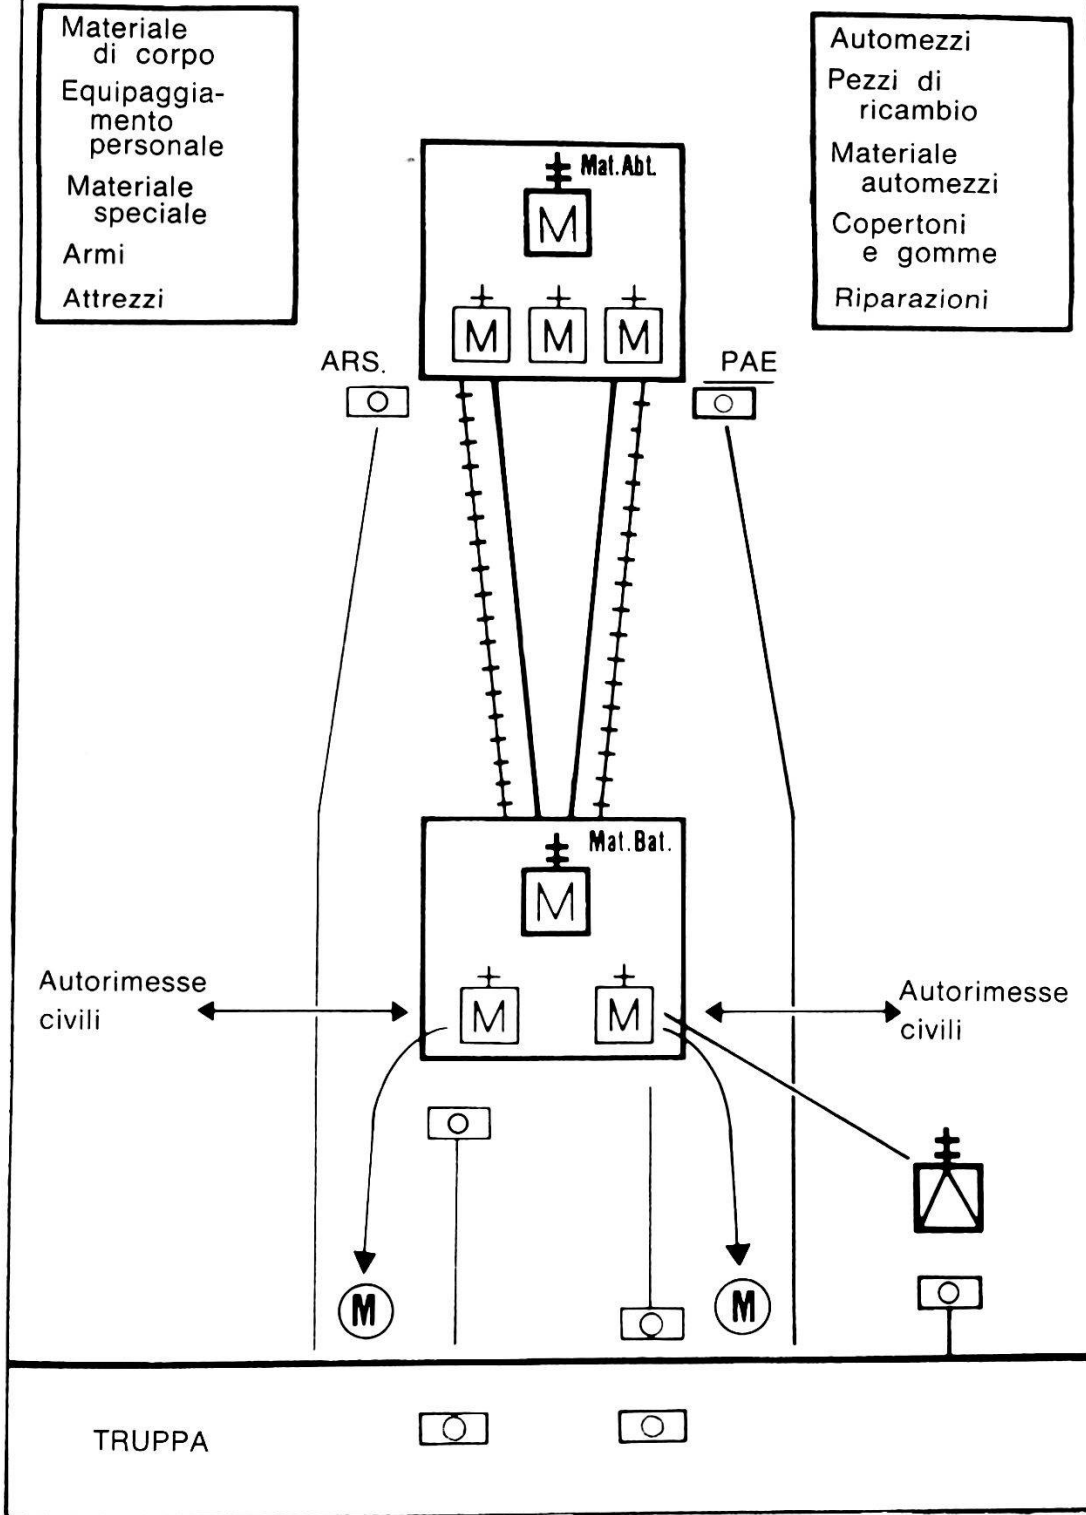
Materiale di corpo
Equipaggiamento personale
Materiale speciale
Armi
Attrezzi

Automezzi
Pezzi di ricambio
Materiale automezzi
Copertoni e gomme
Riparazioni

Mat.Abt.

M

M M M

ARS.

PAE

Mat.Bat.

M

Autorimesse civili

M M

Autorimesse civili

M

M

TRUPPA